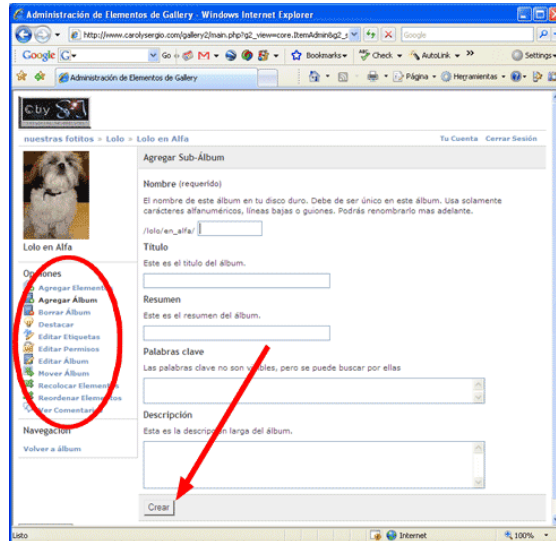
Administración de Elementos de Gallery - Windows Internet Explorer

http://www.carolysergio.com/gallery2/main.php?g2_view=core.ItemAdmin&g2_s

Google

Google G- Go Bookmarks Check AutoLink Settings

Administración de Elementos de Gallery

Página Herramientas

nuestras fotitos » Lolo » Lolo en Alfa

Tu Cuenta Cerrar Sesión

Lolo en Alfa

Opciones
Agregar Elementos
Agregar Álbum
Borrar Álbum
Destacar
Editar Etiquetas
Editar Permisos
Editar Álbum
Mover Álbum
Recolocar Elementos
Reordenar Elementos
Ver Comentarios

Navegación
Volver a álbum

Agregar Sub-Álbum

Nombre (requerido)

El nombre de este álbum en tu disco duro. Debe de ser único en este álbum. Usa solamente carácteres alfanuméricos, líneas bajas o guiones. Podrás renombrarlo mas adelante.

/lolo/en_alfa/

Título

Este es el título del álbum.

Resumen

Este es el resumen del álbum.

Palabras clave

Las palabras clave no son visibles, pero se puede buscar por ellas

Descripción

Esta es la descripción larga del álbum.

Crear

Listo

Internet

100%